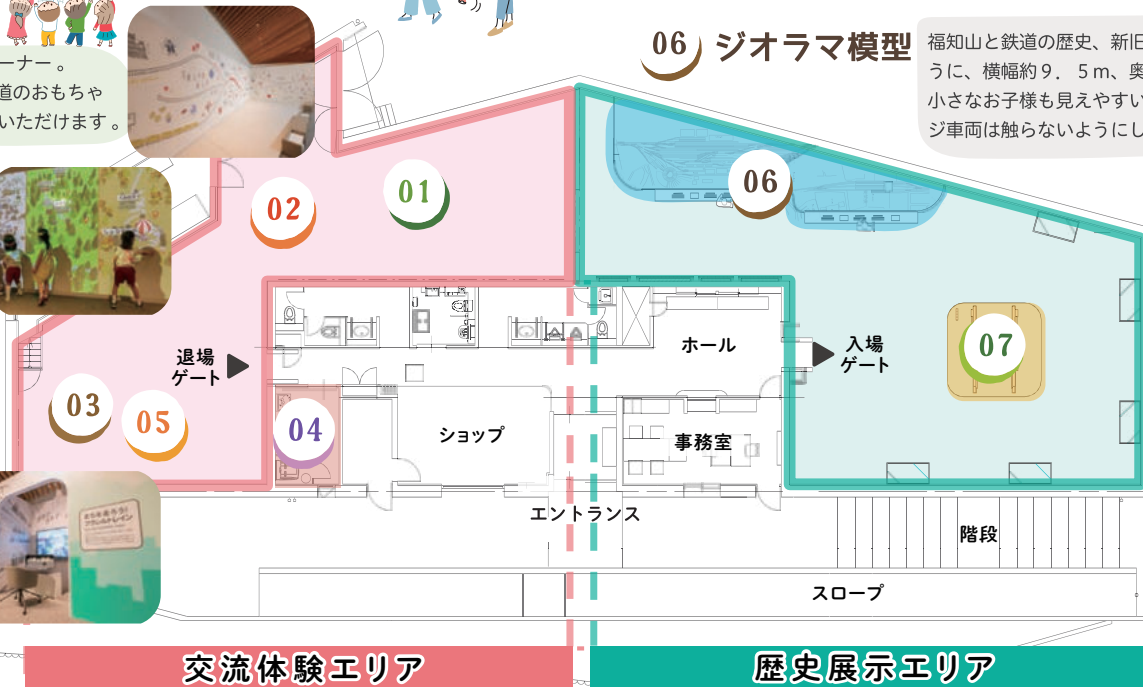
ーナー。
道のおもちゃ
いただけます。

06 ジオラマ模型

福知山と鉄道の歴史、新旧
うに、横幅約９．５ｍ、奥
小さなお子様も見えやすい
ジ車両は触らないようにし

01
02
06
07
03
05
04

退場
ゲート

入場
ゲート

ホール

ショップ

事務室

エントランス

階段

スロープ

交流体験エリア

歴史展示エリア